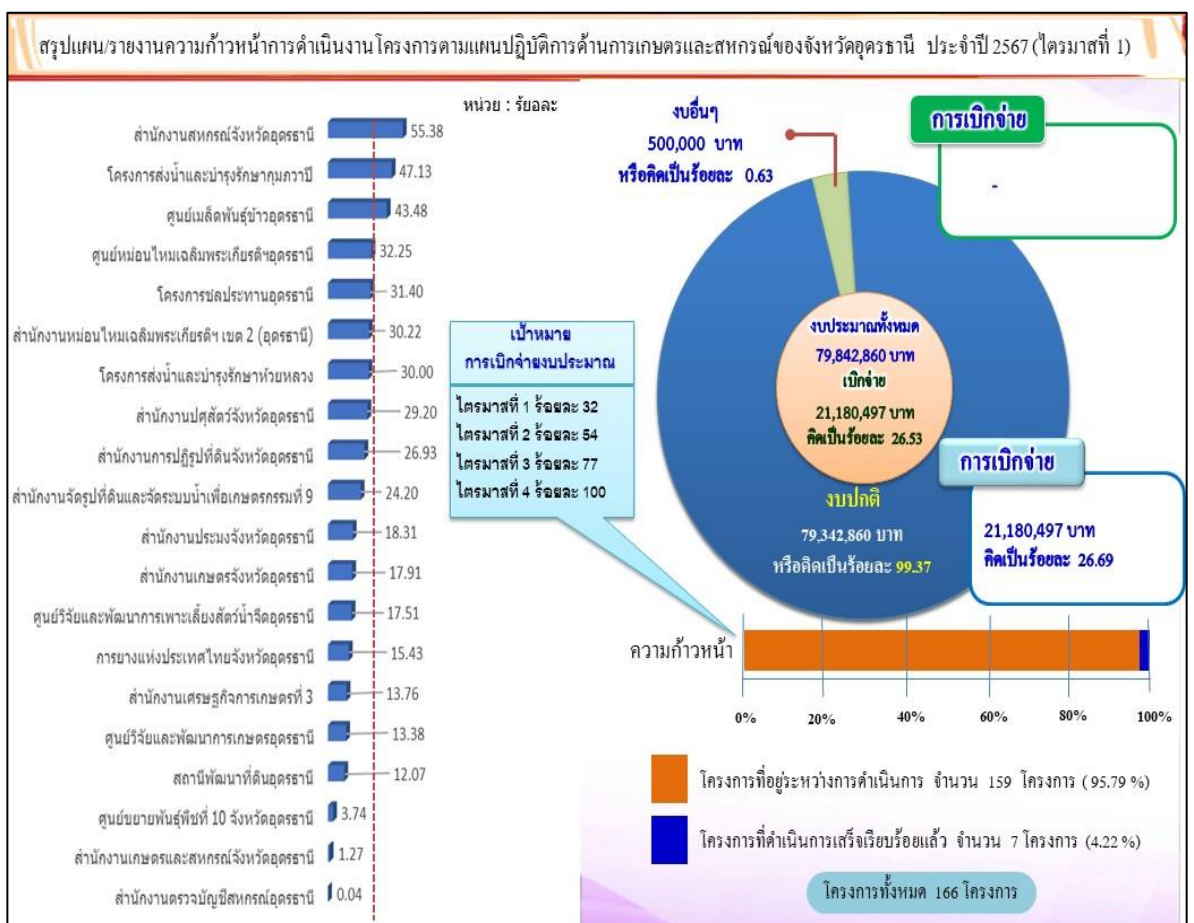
สรุปแผน/รายงานความก้าวหน้าการดำเนินงานโครงการตามแผนปฏิบัติการด้านการเกษตรและสหกรณ์ของจังหวัดอุดรธานี ประจำปี 2567 (ไตรมาสที่ 1)

หน่วย : ร้อยละ

| หน่วยงาน | ร้อยละ |
|---|---|
| สำนักงานสหกรณ์จังหวัดอุดรธานี | 55.38 |
| โครงการส่งน้ำและบำรุงรักษากุมภวาปี | 47.13 |
| ศูนย์เมล็ดพันธุ์ข้าวอุดรธานี | 43.48 |
| ศูนย์หม่อนไหมเฉลิมพระเกียรติฯอุดรธานี | 32.25 |
| โครงการชลประทานอุดรธานี | 31.40 |
| สำนักงานหม่อนไหมเฉลิมพระเกียรติฯ เขต 2 (อุดรธานี) | 30.22 |
| โครงการส่งน้ำและบำรุงรักษาห้วยหลวง | 30.00 |
| สำนักงานปศุสัตว์จังหวัดอุดรธานี | 29.20 |
| สำนักงานการปฏิรูปที่ดินจังหวัดอุดรธานี | 26.93 |
| สำนักงานจัดรูปที่ดินและจัดระบบน้ำเพื่อเกษตรกรรมที่ 9 | 24.20 |
| สำนักงานประมงจังหวัดอุดรธานี | 18.31 |
| สำนักงานเกษตรจังหวัดอุดรธานี | 17.91 |
| ศูนย์วิจัยและพัฒนาการเพาะเลี้ยงสัตว์น้ำจืดอุดรธานี | 17.51 |
| การยางแห่งประเทศไทยจังหวัดอุดรธานี | 15.43 |
| สำนักงานเศรษฐกิจการเกษตรที่ 3 | 13.76 |
| ศูนย์วิจัยและพัฒนาการเกษตรอุดรธานี | 13.38 |
| สถานีพัฒนาที่ดินอุดรธานี | 12.07 |
| ศูนย์ขยายพันธุ์พืชที่ 10 จังหวัดอุดรธานี | 3.74 |
| สำนักงานเกษตรและสหกรณ์จังหวัดอุดรธานี | 1.27 |
| สำนักงานตรวจบัญชีสหกรณ์อุดรธานี | 0.04 |

เป้าหมาย
การเบิกจ่ายงบประมาณ
ไตรมาสที่ 1 ร้อยละ 32
ไตรมาสที่ 2 ร้อยละ 54
ไตรมาสที่ 3 ร้อยละ 77
ไตรมาสที่ 4 ร้อยละ 100

งบอื่นๆ
500,000 บาท
หรือคิดเป็นร้อยละ 0.63

การเบิกจ่าย
-

งบประมาณทั้งหมด
79,842,860 บาท
เบิกจ่าย
21,180,497 บาท
คิดเป็นร้อยละ 26.53

งบปกติ
79,342,860 บาท
หรือคิดเป็นร้อยละ 99.37

การเบิกจ่าย
21,180,497 บาท
คิดเป็นร้อยละ 26.69

ความก้าวหน้า
0% 20% 40% 60% 80% 100%

โครงการที่อยู่ระหว่างการดำเนินการ จำนวน 159 โครงการ ( 95.79 %)
โครงการที่ดำเนินการเสร็จเรียบร้อยแล้ว จำนวน 7 โครงการ (4.22 %)
โครงการทั้งหมด 166 โครงการ